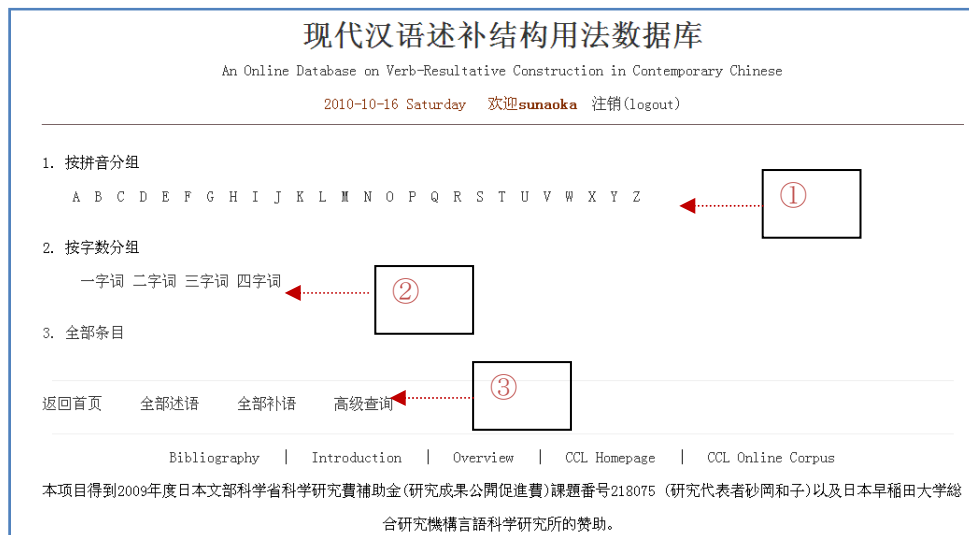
现代汉语述补结构用法数据库

An Online Database on Verb-Resultative Construction in Contemporary Chinese

2010-10-16 Saturday 欢迎sunaoka 注销(logout)

1. 按拼音分组

A B C D E F G H I J K L M N O P Q R S T U V W X Y Z

①

2. 按字数分组

一字词 二字词 三字词 四字词

②

3. 全部条目

返回首页 全部述语 全部补语 高级查询

③

Bibliography | Introduction | Overview | CCL Homepage | CCL Online Corpus

本项目得到2009年度日本文部科学省科学研究費補助金(研究成果公開促進費)課題番号218075 (研究代表者砂岡和子)以及日本早稲田大学総合研究機構言語科学研究所的赞助。